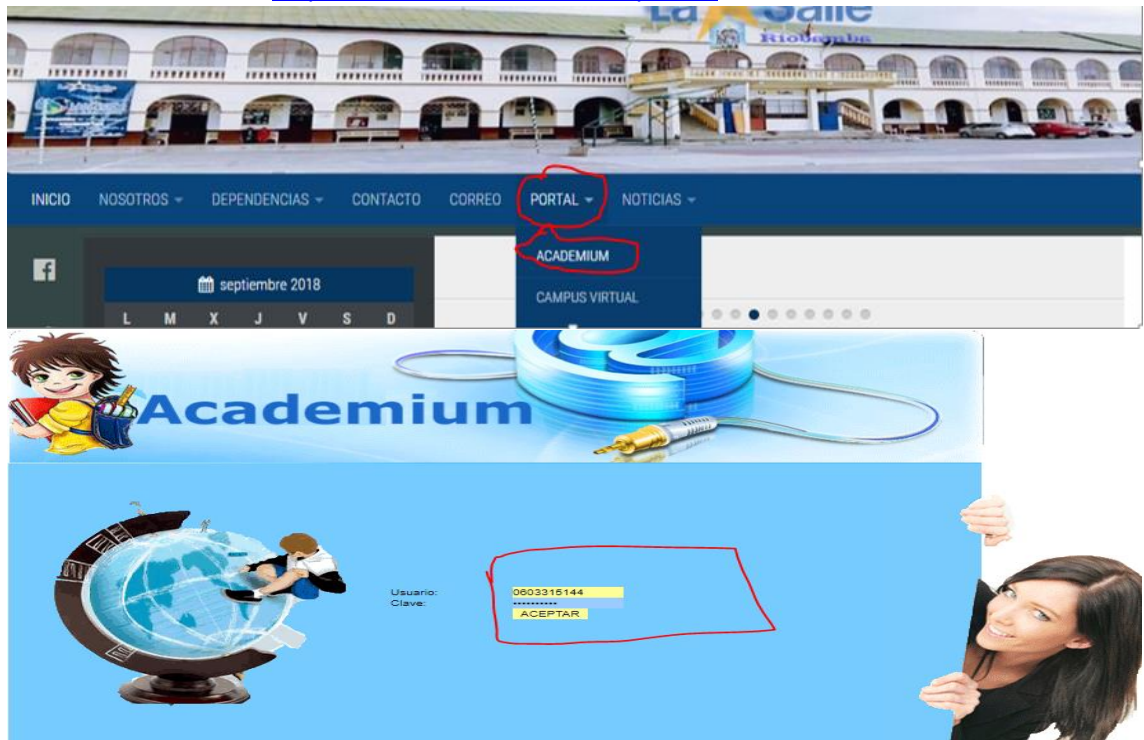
La Salle
Riobamba

INICIO NOSOTROS DEPENDENCIAS CONTACTO CORREO PORTAL NOTICIAS

ACADEMIUM
CAMPUS VIRTUAL

septiembre 2018

| L | M | X | J | V | S | D |
|---|---|---|---|---|---|---|

Academium

Usuario: 0603315144
Clave: ••••••••••
ACEPTAR